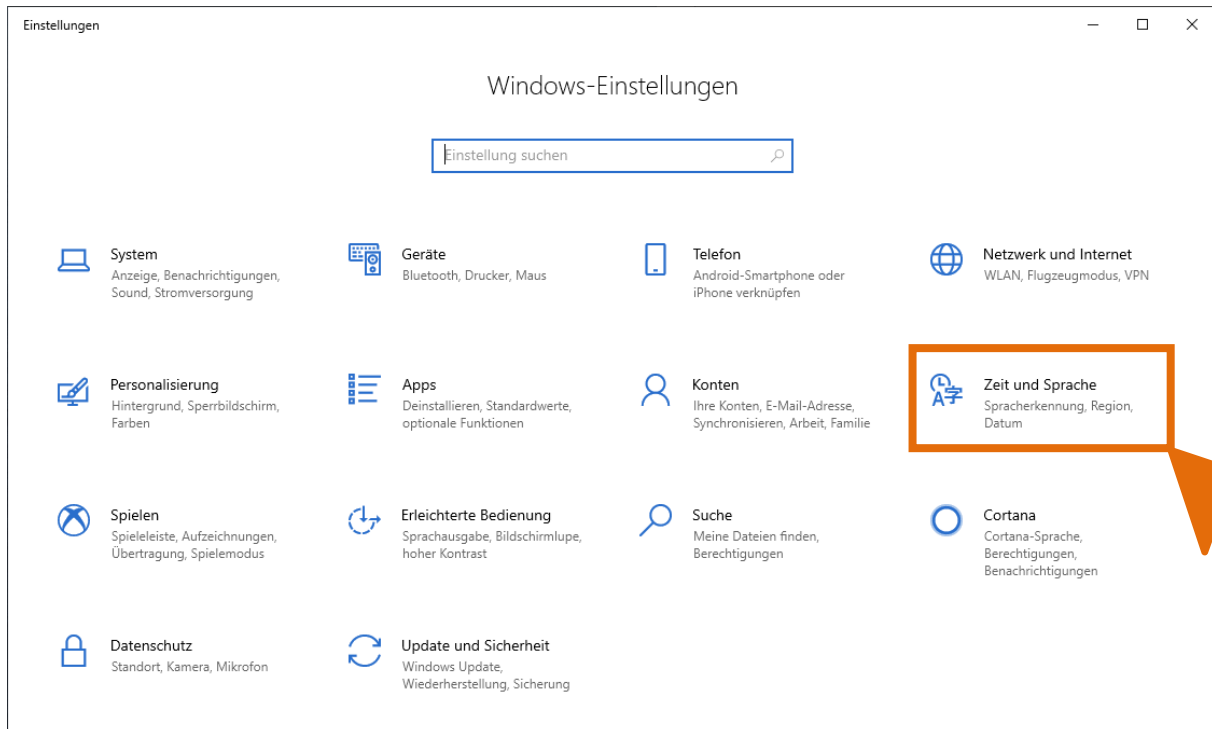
Einstellungen

Windows-Einstellungen

Einstellung suchen

System
Anzeige, Benachrichtigungen, Sound, Stromversorgung

Geräte
Bluetooth, Drucker, Maus

Telefon
Android-Smartphone oder iPhone verknüpfen

Netzwerk und Internet
WLAN, Flugzeugmodus, VPN

Personalisierung
Hintergrund, Sperrbildschirm, Farben

Apps
Deinstallieren, Standardwerte, optionale Funktionen

Konten
Ihre Konten, E-Mail-Adresse, Synchronisieren, Arbeit, Familie

Zeit und Sprache
Spracherkennung, Region, Datum

Spielen
Spieleleiste, Aufzeichnungen, Übertragung, Spielemodus

Erleichterte Bedienung
Sprachausgabe, Bildschirmlupe, hoher Kontrast

Suche
Meine Dateien finden, Berechtigungen

Cortana
Cortana-Sprache, Berechtigungen, Benachrichtigungen

Datenschutz
Standort, Kamera, Mikrofon

Update und Sicherheit
Windows Update, Wiederherstellung, Sicherung